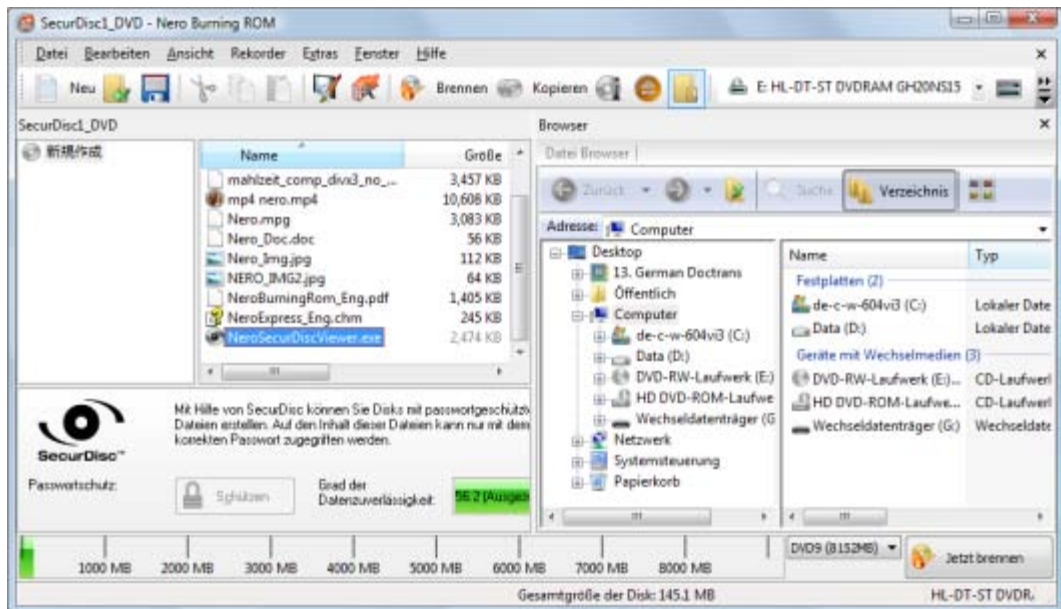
SecurDisc1_DVD - Nero Burning ROM

Datei Bearbeiten Ansicht Rekorder Extras Fenster Hilfe

Neu Brennen Kopieren E: HL-DT-ST DVDRAM GH20NS15

SecurDisc1_DVD

新規作成

| Name | Größe |
|---|---|
| mahlzeit_comp_divx3_no_... | 3,457 KB |
| mp4 nero.mp4 | 10,608 KB |
| Nero.mpg | 3,083 KB |
| Nero_Doc.doc | 56 KB |
| Nero_Img.jpg | 112 KB |
| NERO_IMG2.jpg | 64 KB |
| NeroBurningRom_Eng.pdf | 1,405 KB |
| NeroExpress_Eng.chm | 245 KB |
| NeroSecurDiscViewer.exe | 2,474 KB |

SecurDisc™

Mit Hilfe von SecurDisc können Sie Disks mit passwortgeschützt Dateien erstellen. Auf den Inhalt dieser Dateien kann nur mit dem korrekten Passwort zugegriffen werden.

Passwortschutz: Schützen

Grad der Datenzuverlässigkeit: 56.2 (Ausgez

Browser

Datei Browser

Zurück Suche Verzeichnis

Adresse: Computer

Desktop
13. German Doctrans
Öffentlich
Computer
de-c-w-604vi3 (C:)
Data (D:)
DVD-RW-Laufwerk (E:)
HD DVD-ROM-Laufwe
Wechseldatenträger (G
Netzwerk
Systemsteuerung
Papierkorb

| Name | Typ |
|---|---|
| Festplatten (2) | |
| de-c-w-604vi3 (C:) | Lokaler Date |
| Data (D:) | Lokaler Date |
| Geräte mit Wechselmedien (3) | |
| DVD-RW-Laufwerk (E:)... | CD-Laufwerl |
| HD DVD-ROM-Laufwe... | CD-Laufwerl |
| Wechseldatenträger (G:) | Wechseldate |

1000 MB 2000 MB 3000 MB 4000 MB 5000 MB 6000 MB 7000 MB 8000 MB

DVD9 (8152MB)

Jetzt brennen

Gesamtgröße der Disk: 145.1 MB

HL-DT-ST DVDR.